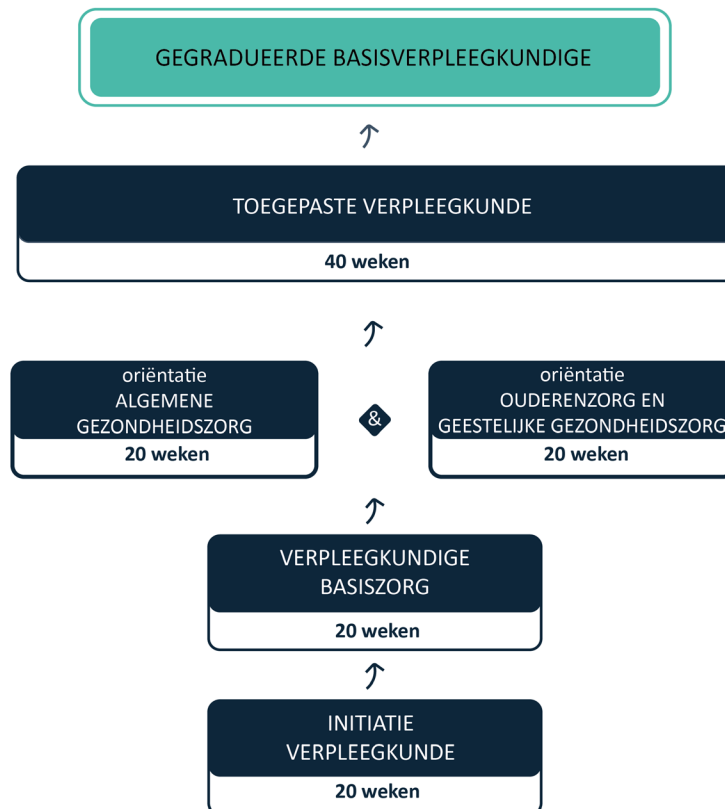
GEGRADUEERDE BASISVERPLEEGKUNDIGE

TOEGEPASTE VERPLEEGKUNDE

40 weken

oriëntatie
ALGEMENE
GEZONDHEIDSZORG

20 weken

&

oriëntatie
OUDERENZORG EN
GEESTELIJKE GEZONDHEIDSZORG

20 weken

VERPLEEGKUNDIGE
BASISZORG

20 weken

INITIATIE
VERPLEEGKUNDE

20 weken